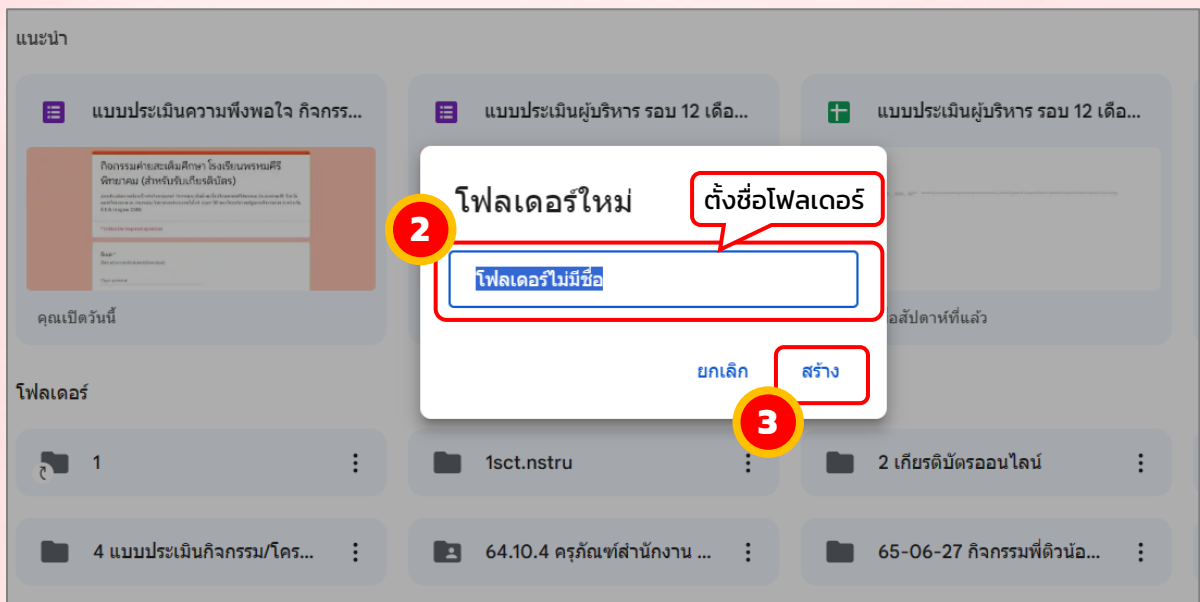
แนะนำ

แบบประเมินความพึงพอใจ กิจกรร...

แบบประเมินผู้บริหาร รอบ 12 เดือ...

แบบประเมินผู้บริหาร รอบ 12 เดือ...

กิจกรรมค่ายสะเต็มศึกษา โรงเรียนพรหมคีรีพิทยาคม (สำหรับรับเกียรติบัตร)

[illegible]

คุณเปิดวันนี้

อสัปดาห์ที่แล้ว

โฟลเดอร์ใหม่

ตั้งชื่อโฟลเดอร์

2

โฟลเดอร์ไม่มีชื่อ

ยกเลิก

สร้าง

3

โฟลเดอร์

1

1sct.nstru

2 เกียรติบัตรออนไลน์

4 แบบประเมินกิจกรรม/โคร...

64.10.4 ครุภัณฑ์สำนักงาน ...

65-06-27 กิจกรรมพี่ติวน้อ...